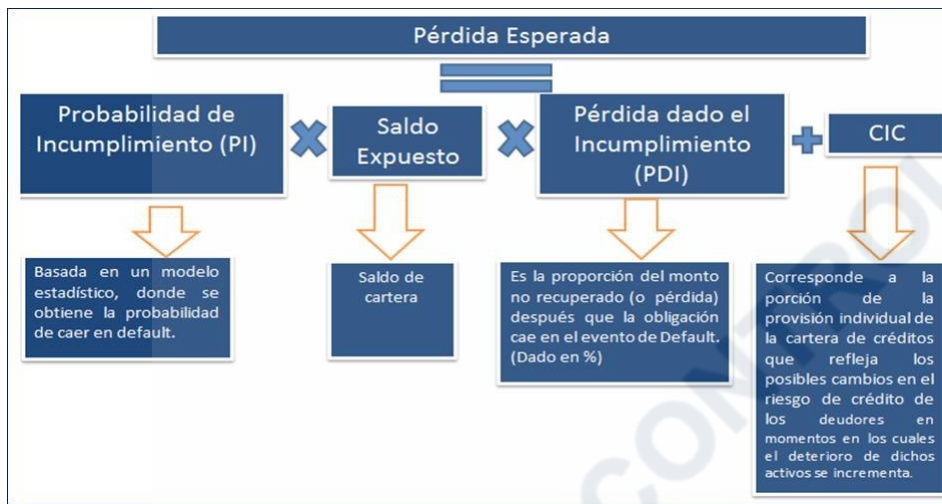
Pérdida Esperada

Probabilidad de Incumplimiento (PI)

Saldo Expuesto

Pérdida dado el Incumplimiento (PDI)

CIC

Basada en un modelo estadístico, donde se obtiene la probabilidad de caer en default.

Saldo de cartera

Es la proporción del monto no recuperado (o pérdida) después que la obligación cae en el evento de Default. (Dado en %)

Corresponde a la porción de la provisión individual de la cartera de créditos que refleja los posibles cambios en el riesgo de crédito de los deudores en momentos en los cuales el deterioro de dichos activos se incrementa.